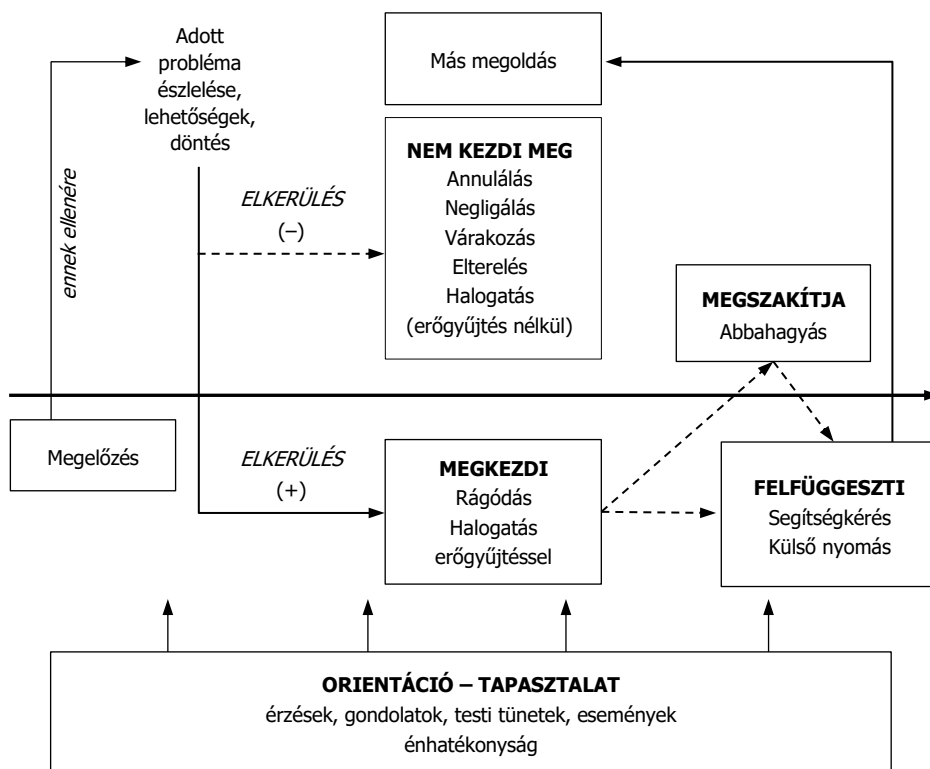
Adott probléma észlelése, lehetőségek, döntés

Más megoldás

ennek ellenére

ELKERÜLÉS
(–)

NEM KEZDI MEG
Annulálás
Negligálás
Várakozás
Elterelés
Halogatás
(erőgyűjtés nélkül)

MEGSZAKÍTJA
Abbahagyás

Megelőzés

ELKERÜLÉS
(+)

MEGKEZDI
Rágódás
Halogatás
erőgyűjtéssel

FELFÜGGESZTI
Segítségkérés
Külső nyomás

ORIENTÁCIÓ – TAPASZTALAT
érzések, gondolatok, testi tünetek, események
énhatékonyság